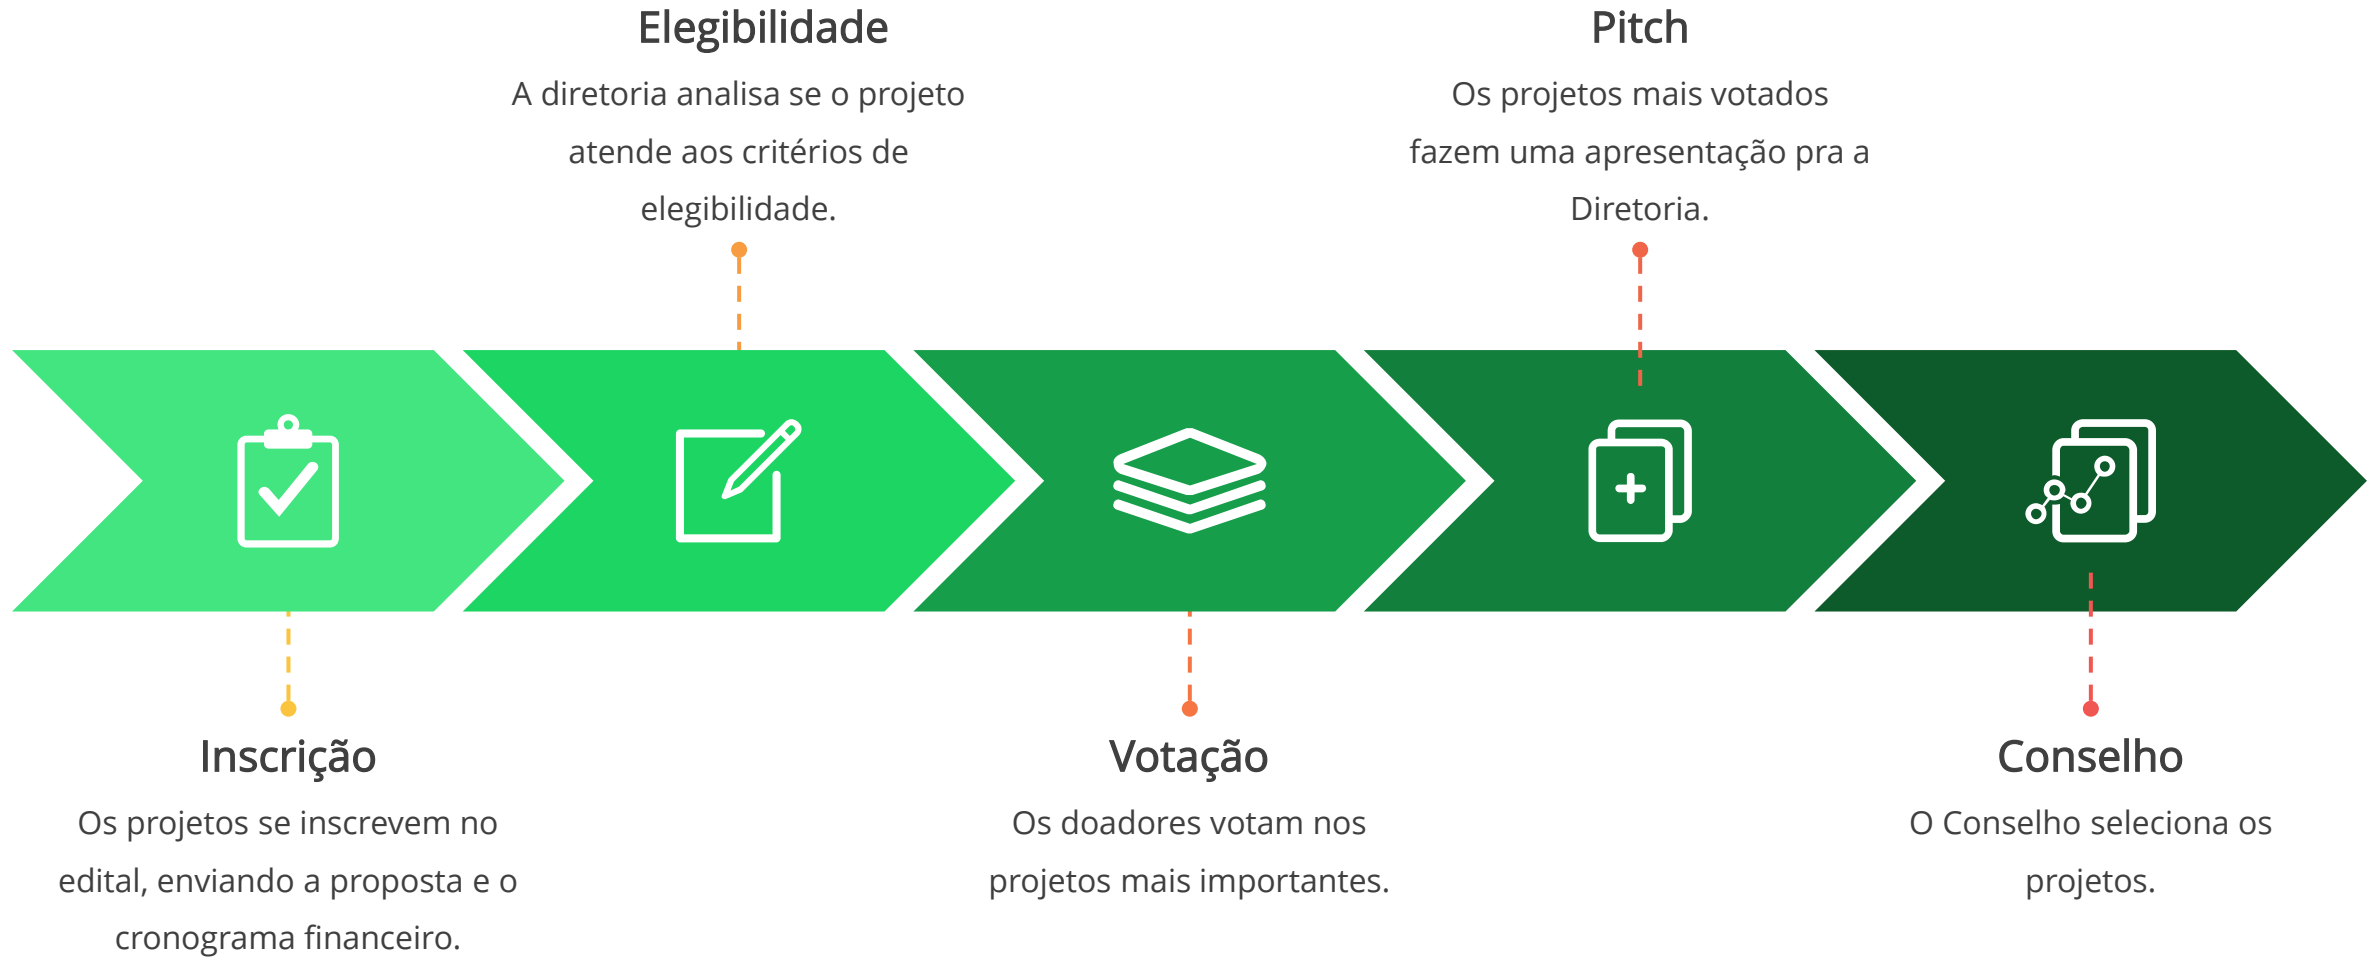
Elegibilidade

A diretoria analisa se o projeto atende aos critérios de elegibilidade.

Pitch

Os projetos mais votados fazem uma apresentação pra a Diretoria.

Inscrição

Os projetos se inscrevem no edital, enviando a proposta e o cronograma financeiro.

Votação

Os doadores votam nos projetos mais importantes.

Conselho

O Conselho seleciona os projetos.